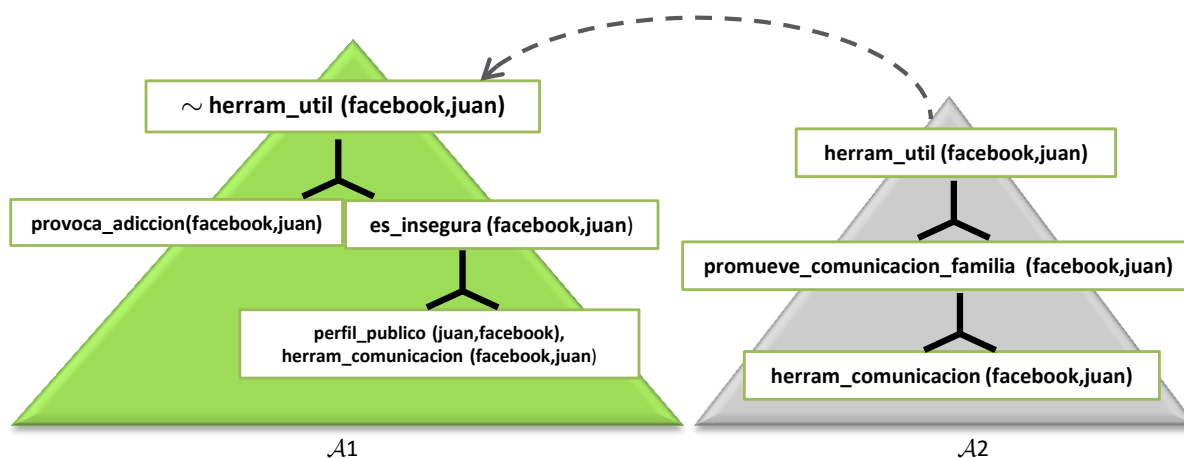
$\sim$ herram_util (facebook,juan)

provoca_adiccion(facebook,juan)

es_insegura (facebook,juan)

perfil_publico (juan,facebook), herram_comunicacion (facebook,juan)

$\mathcal{A}1$

herram_util (facebook,juan)

promueve_comunicacion_familia (facebook,juan)

herram_comunicacion (facebook,juan)

$\mathcal{A}2$